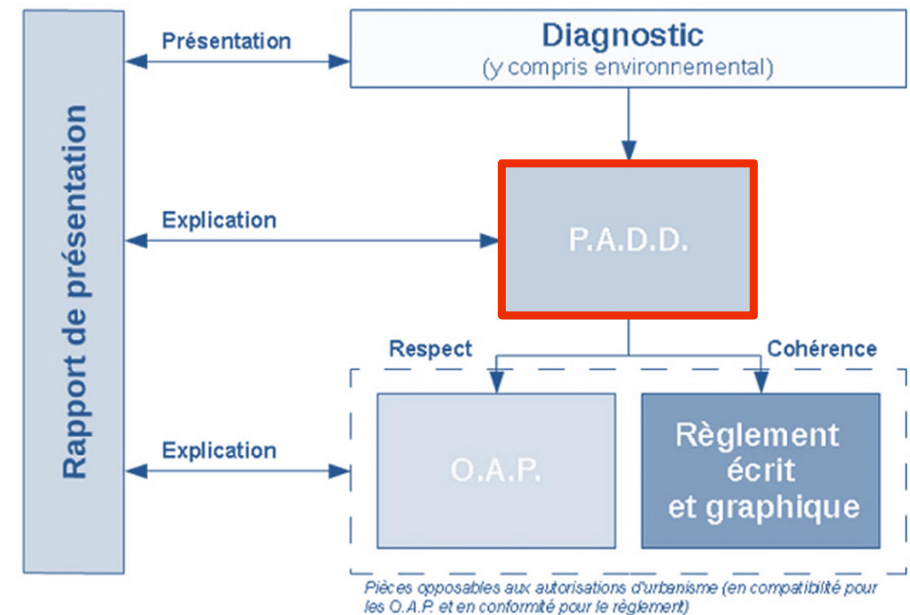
Rapport de présentation

Présentation

Diagnostic
(y compris environnemental)

Explication

P.A.D.D.

Respect

Cohérence

Explication

O.A.P.

Règlement écrit et graphique

Pièces opposables aux autorisations d'urbanisme (en compatibilité pour les O.A.P. et en conformité pour le règlement)